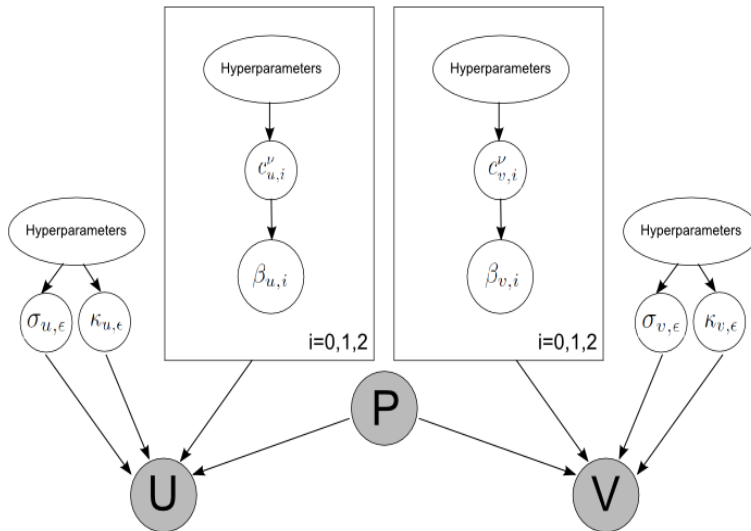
Hyperparameters

$c^{\nu}_{u,i}$

$\beta_{u,i}$

i=0,1,2

Hyperparameters

$c^{\nu}_{v,i}$

$\beta_{v,i}$

i=0,1,2

Hyperparameters

$\sigma_{u,\epsilon}$ $\kappa_{u,\epsilon}$

Hyperparameters

$\sigma_{v,\epsilon}$ $\kappa_{v,\epsilon}$

P

U

V